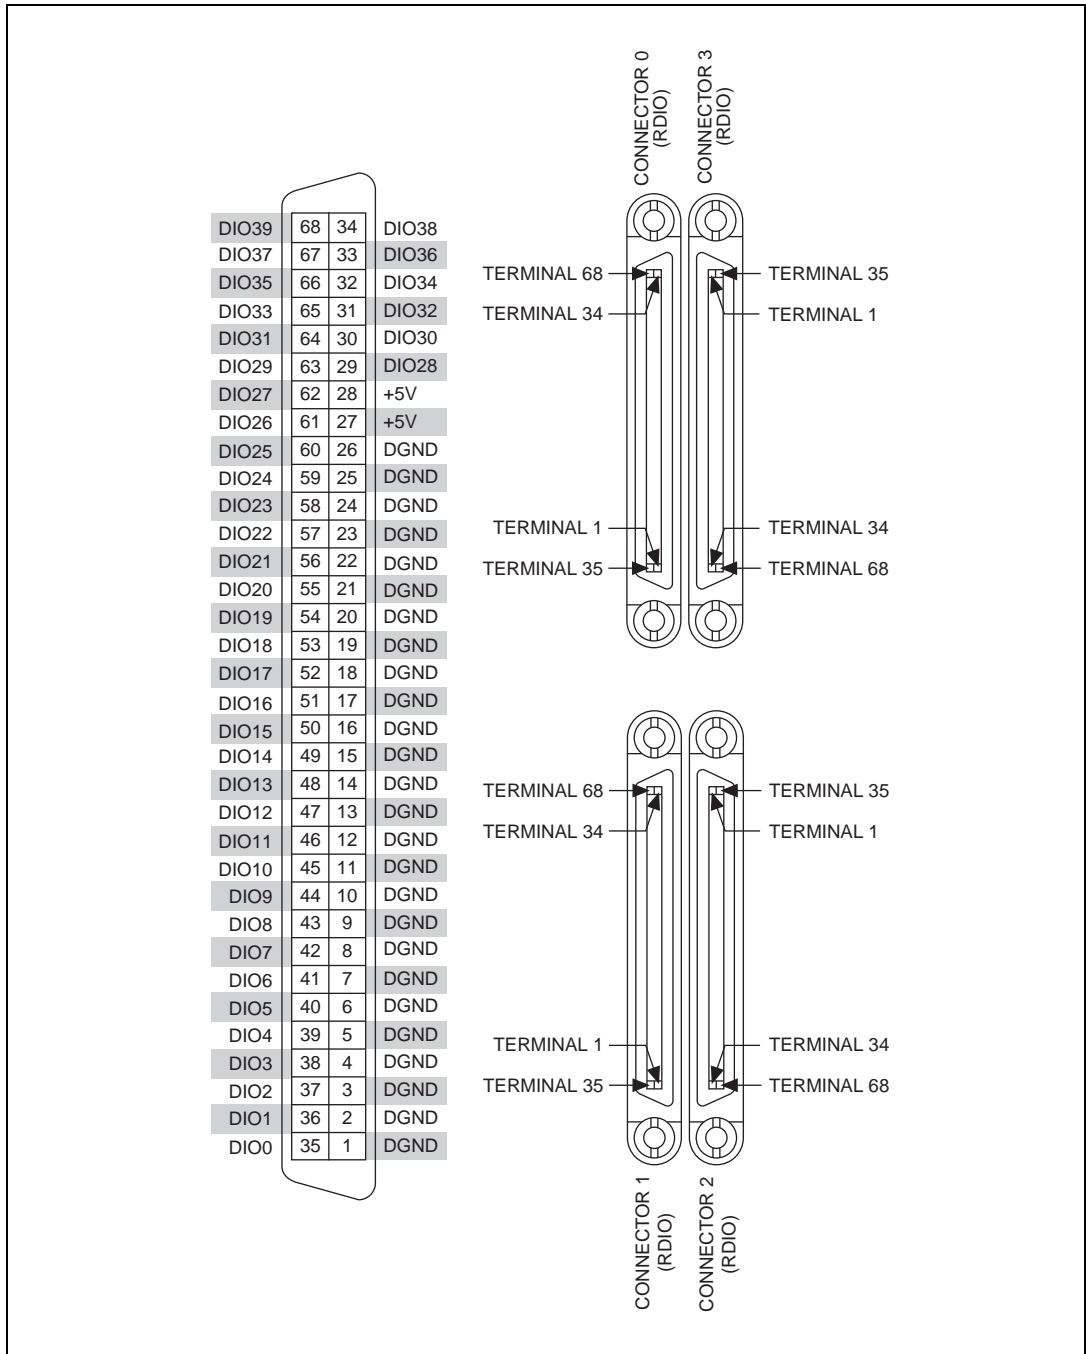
CONNECTOR 0 (RDIO)
CONNECTOR 3 (RDIO)

| DIO39 | 68 | 34 | DIO38 |
|---|---|---|---|
| DIO37 | 67 | 33 | DIO36 |
| DIO35 | 66 | 32 | DIO34 |
| DIO33 | 65 | 31 | DIO32 |
| DIO31 | 64 | 30 | DIO30 |
| DIO29 | 63 | 29 | DIO28 |
| DIO27 | 62 | 28 | +5V |
| DIO26 | 61 | 27 | +5V |
| DIO25 | 60 | 26 | DGND |
| DIO24 | 59 | 25 | DGND |
| DIO23 | 58 | 24 | DGND |
| DIO22 | 57 | 23 | DGND |
| DIO21 | 56 | 22 | DGND |
| DIO20 | 55 | 21 | DGND |
| DIO19 | 54 | 20 | DGND |
| DIO18 | 53 | 19 | DGND |
| DIO17 | 52 | 18 | DGND |
| DIO16 | 51 | 17 | DGND |
| DIO15 | 50 | 16 | DGND |
| DIO14 | 49 | 15 | DGND |
| DIO13 | 48 | 14 | DGND |
| DIO12 | 47 | 13 | DGND |
| DIO11 | 46 | 12 | DGND |
| DIO10 | 45 | 11 | DGND |
| DIO9 | 44 | 10 | DGND |
| DIO8 | 43 | 9 | DGND |
| DIO7 | 42 | 8 | DGND |
| DIO6 | 41 | 7 | DGND |
| DIO5 | 40 | 6 | DGND |
| DIO4 | 39 | 5 | DGND |
| DIO3 | 38 | 4 | DGND |
| DIO2 | 37 | 3 | DGND |
| DIO1 | 36 | 2 | DGND |
| DIO0 | 35 | 1 | DGND |

TERMINAL 68
TERMINAL 34
TERMINAL 35
TERMINAL 1
TERMINAL 1
TERMINAL 35
TERMINAL 34
TERMINAL 68

TERMINAL 68
TERMINAL 34
TERMINAL 35
TERMINAL 1
TERMINAL 1
TERMINAL 35
TERMINAL 34
TERMINAL 68

CONNECTOR 1 (RDIO)
CONNECTOR 2 (RDIO)